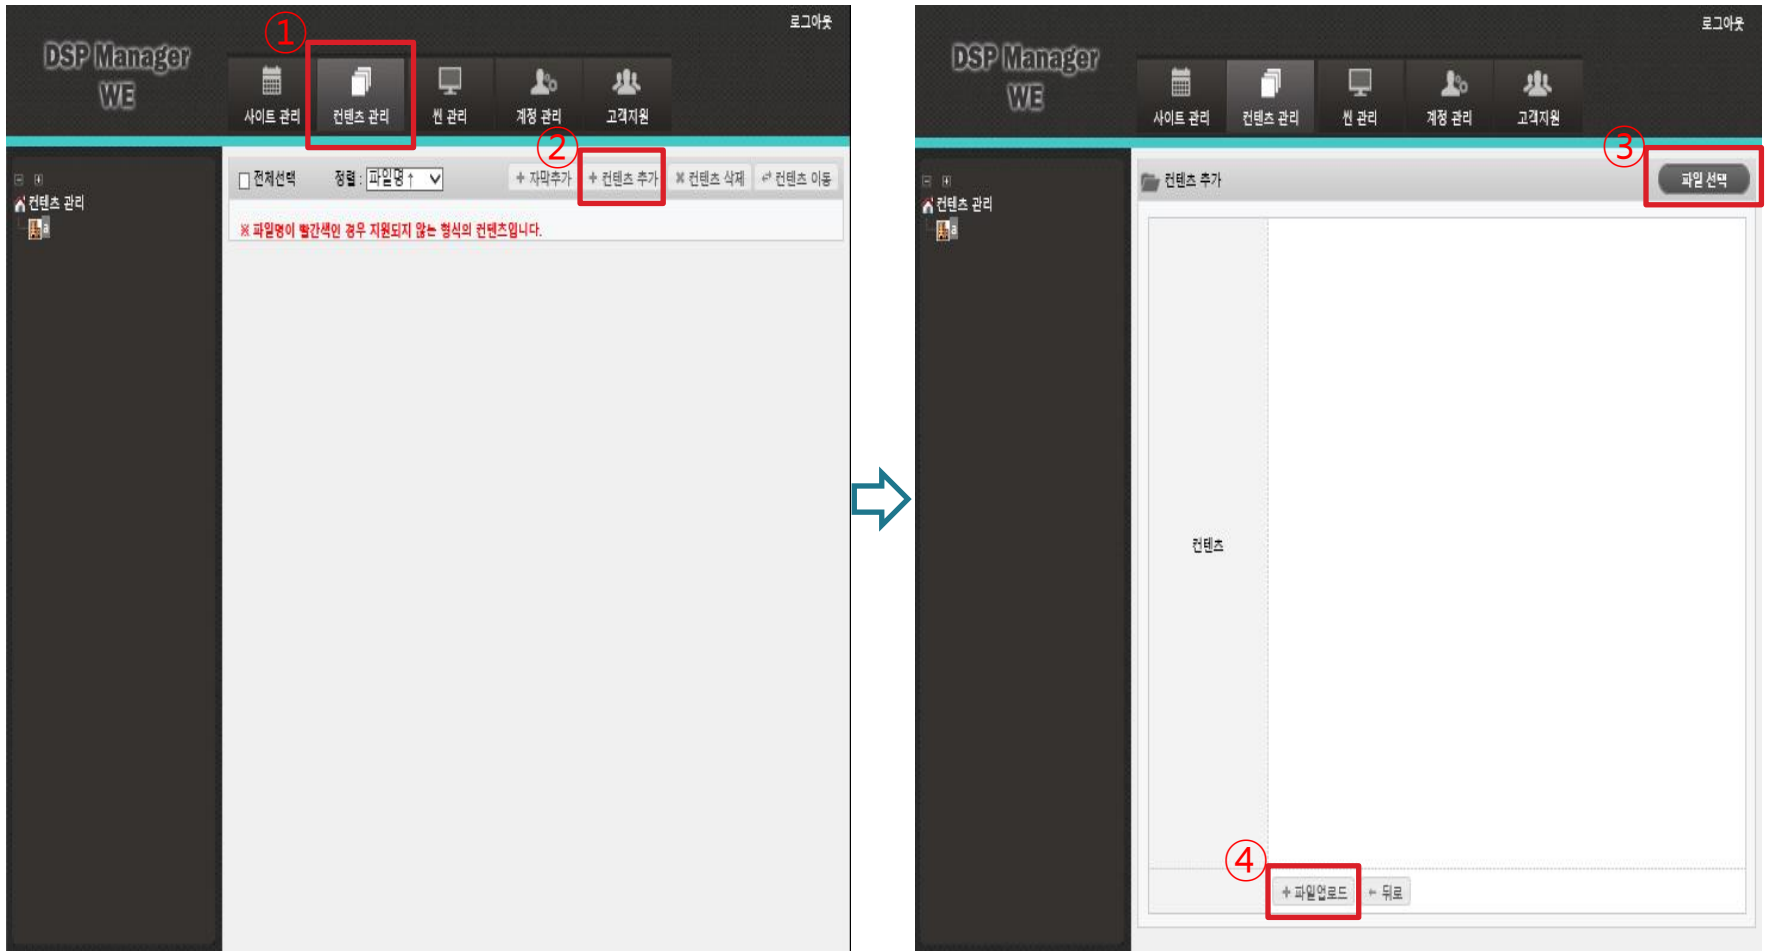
로그아웃

DSP Manager WE

①

사이트 관리
컨텐츠 관리
씬 관리
계정 관리
고객지원

②

전체선택 정렬 : 파일명↑
+ 자막추가
+ 컨텐츠 추가
✖ 컨텐츠 삭제
컨텐츠 이동

컨텐츠 관리
a

※ 파일명이 빨간색인 경우 지원되지 않는 형식의 컨텐츠입니다.

로그아웃

DSP Manager WE

사이트 관리
컨텐츠 관리
씬 관리
계정 관리
고객지원

③

컨텐츠 추가
파일 선택

컨텐츠 관리
a

컨텐츠

④

+ 파일업로드
← 뒤로